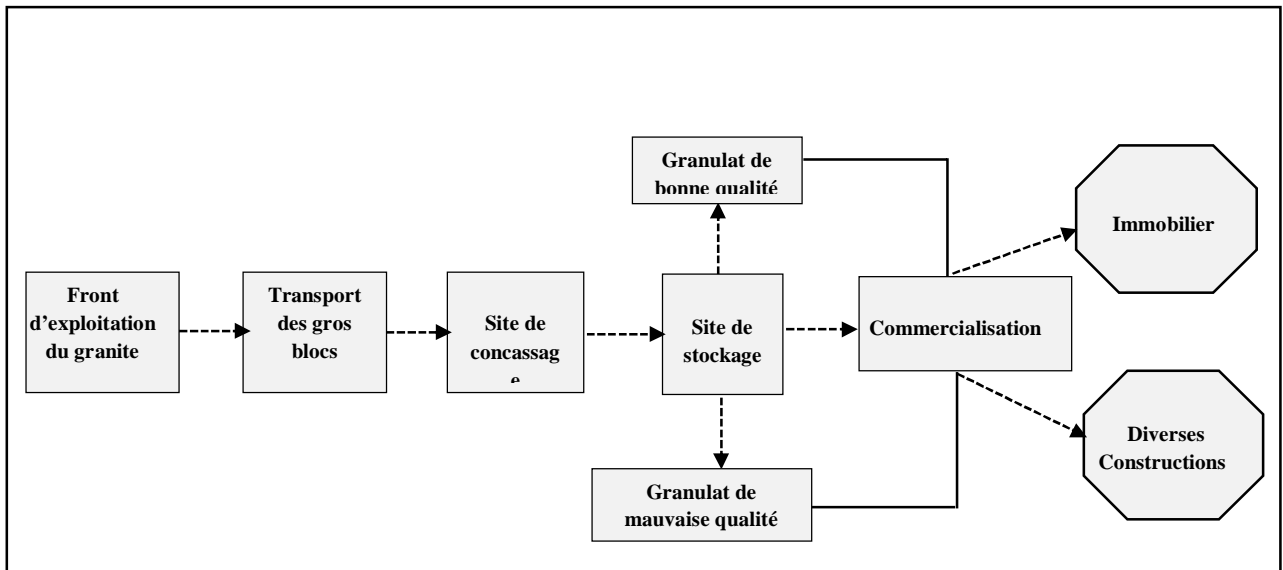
Granulat de bonne qualité

Immobilier

Front d'exploitation du granite

Transport des gros blocs

Site de concassag e

Site de stockage

Commercialisation

Diverses Constructions

Granulat de mauvaise qualité